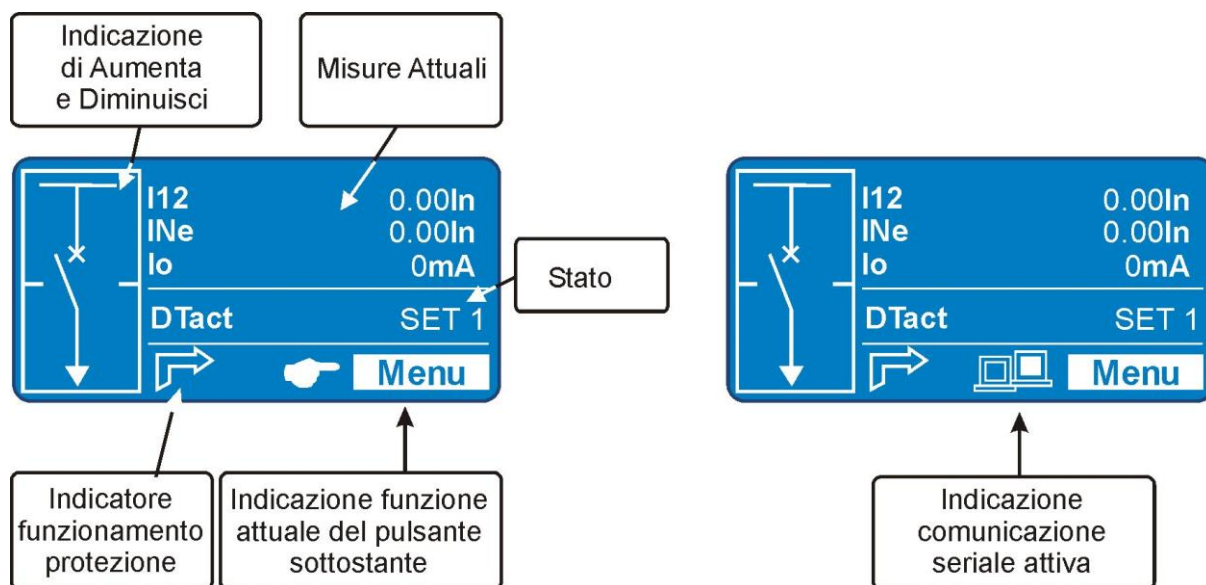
Indicazione di Aumenta e Diminuisci

Misure Attuali

I12 0.00In
INe 0.00In
Io 0mA

Stato

DTact SET 1

Menu

I12 0.00In
INe 0.00In
Io 0mA

DTact SET 1

Menu

Indicatore funzionamento protezione

Indicazione funzione attuale del pulsante sottostante

Indicazione comunicazione seriale attiva